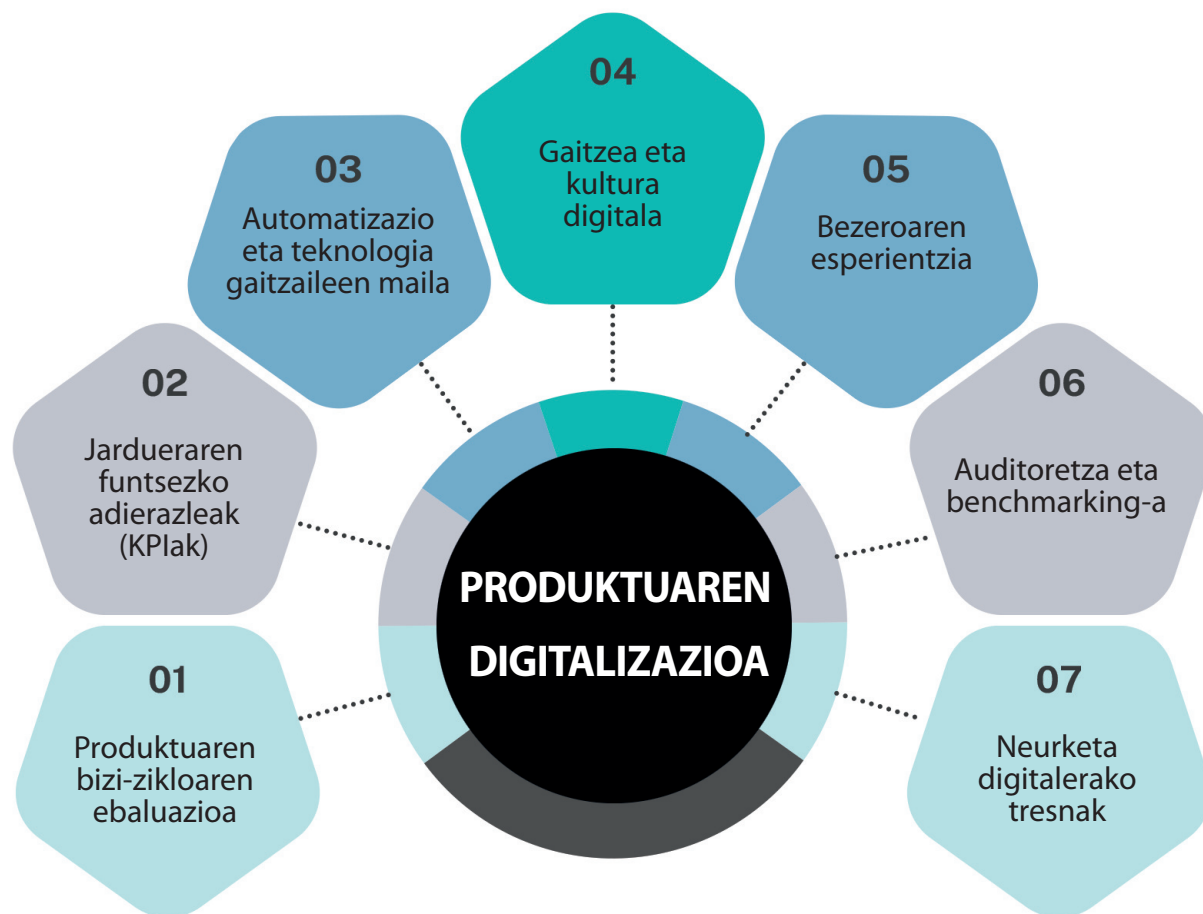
04
Gaitzea eta kultura digitala

03
Automatizazio eta teknologia gaitzaileen maila

05
Bezeroaren esperientzia

02
Jardueraren funtsezko adierazleak (KPIak)

06
Auditoretza eta benchmarking-a

PRODUKTUAREN DIGITALIZAZIOA

01
Produktuaren bizi-zikloaren ebaluazioa

07
Neurketa digitalerako tresnak